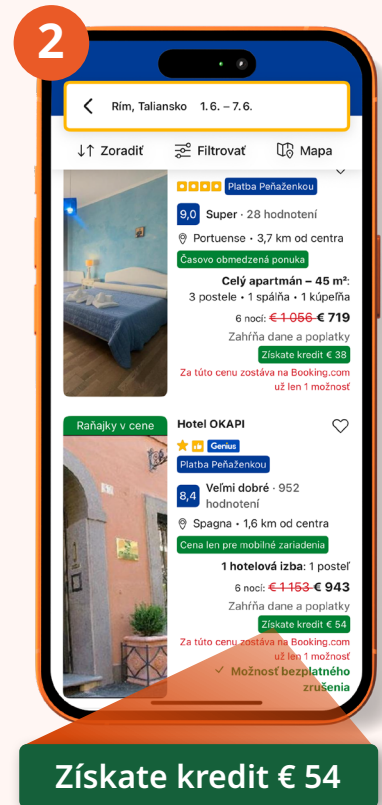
2

Rím, Taliansko 1. 6. – 7. 6.

Zoradiť Filtrovať Mapa

Platba Peňaženkou

9,0 Super · 28 hodnotení

Portuense · 3,7 km od centra

Časovo obmedzená ponuka

Celý apartmán – 45 m²: 3 postele · 1 spálňa · 1 kúpeľňa

6 nocí: ~~€ 1 056~~ € 719

Zahŕňa dane a poplatky

Získate kredit € 38

Za túto cenu zostáva na Booking.com už len 1 možnosť

Raňajky v cene

Hotel OKAPI

Genius

Platba Peňaženkou

8,4 Veľmi dobré · 952 hodnotení

Spagna · 1,6 km od centra

Cena len pre mobilné zariadenia

1 hotelová izba: 1 posteľ

6 nocí: ~~€ 1 153~~ € 943

Zahŕňa dane a poplatky

Získate kredit € 54

Za túto cenu zostáva na Booking.com už len 1 možnosť

Možnosť bezplatného zrušenia

Získate kredit € 54